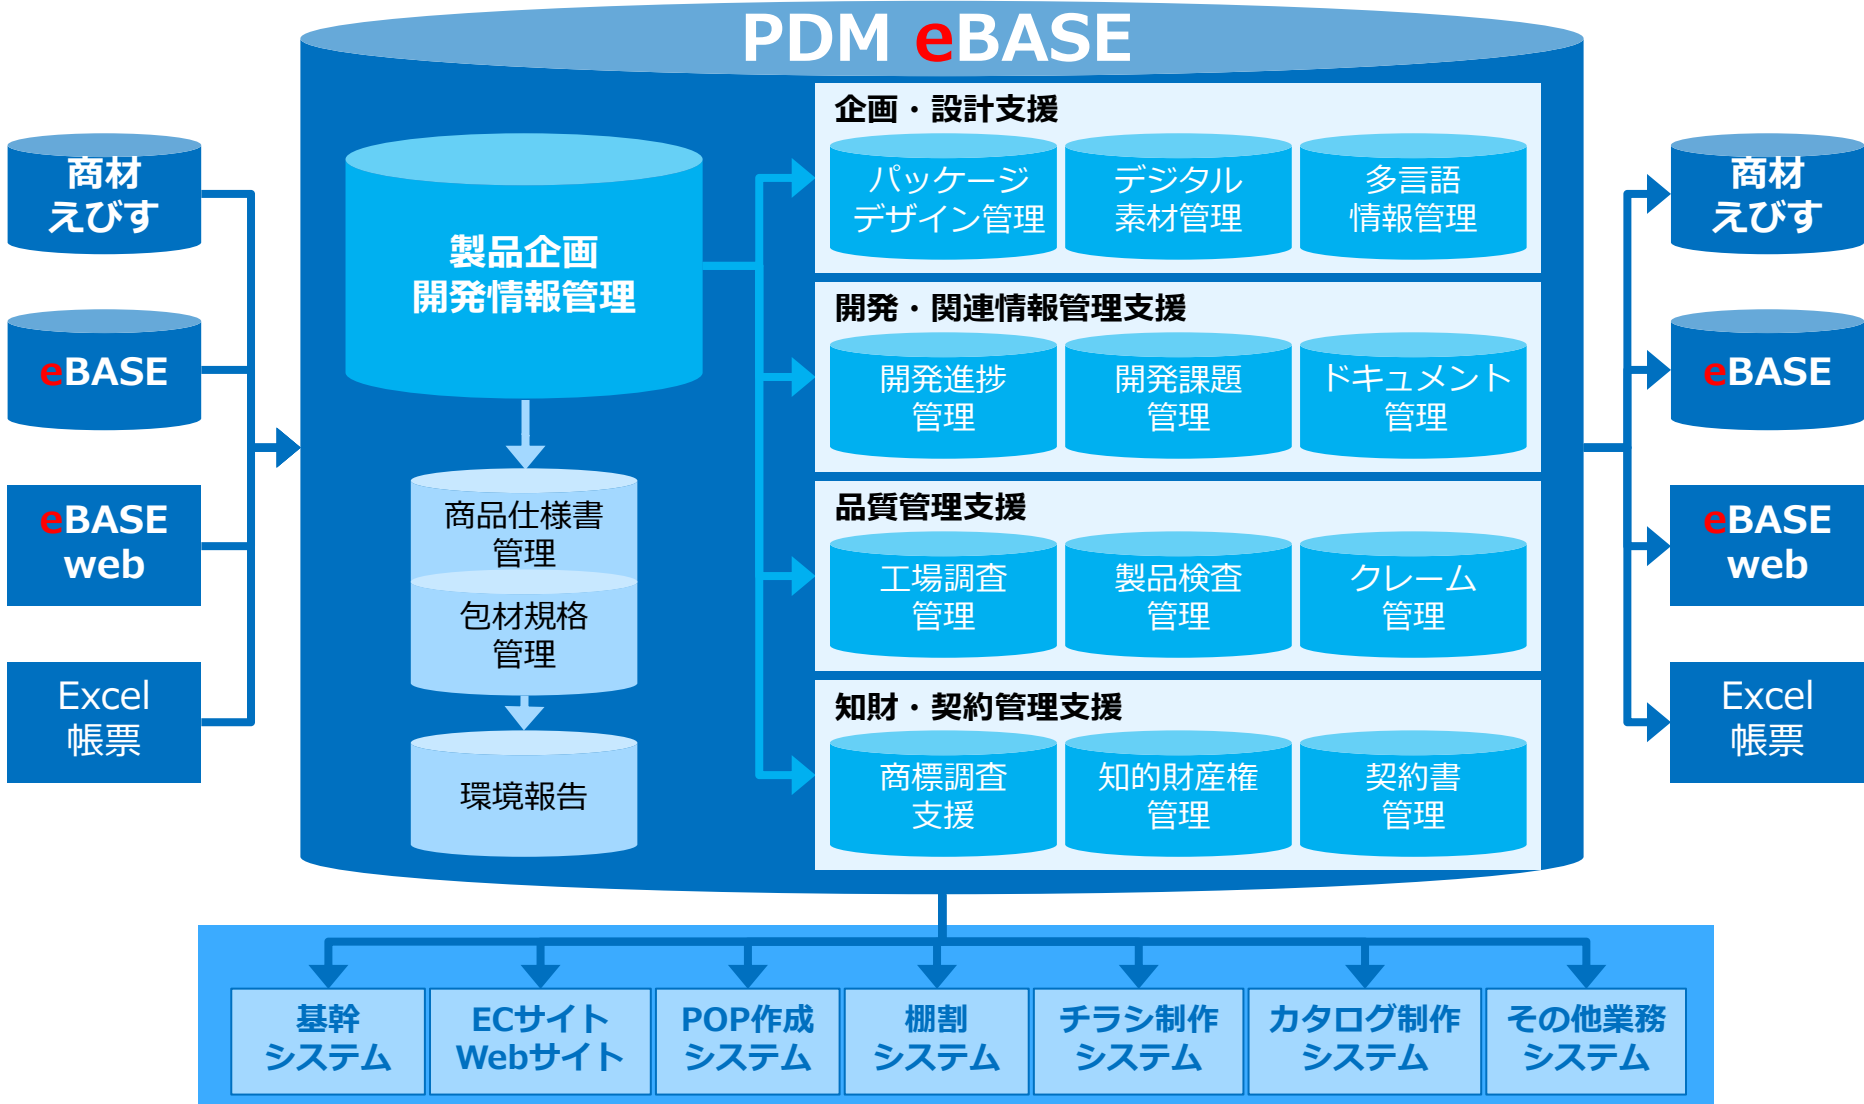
PDM eBASE

商材
えびす

eBASE

eBASE
web

Excel
帳票

製品企画
開発情報管理

商品仕様書
管理

包材規格
管理

環境報告

企画・設計支援

パッケージ
デザイン管理

デジタル
素材管理

多言語
情報管理

開発・関連情報管理支援

開発進捗
管理

開発課題
管理

ドキュメント
管理

品質管理支援

工場調査
管理

製品検査
管理

クレーム
管理

知財・契約管理支援

商標調査
支援

知的財産権
管理

契約書
管理

商材
えびす

eBASE

eBASE
web

Excel
帳票

基幹
システム

ECサイト
Webサイト

POP作成
システム

棚割
システム

チラシ制作
システム

カタログ制作
システム

その他業務
システム